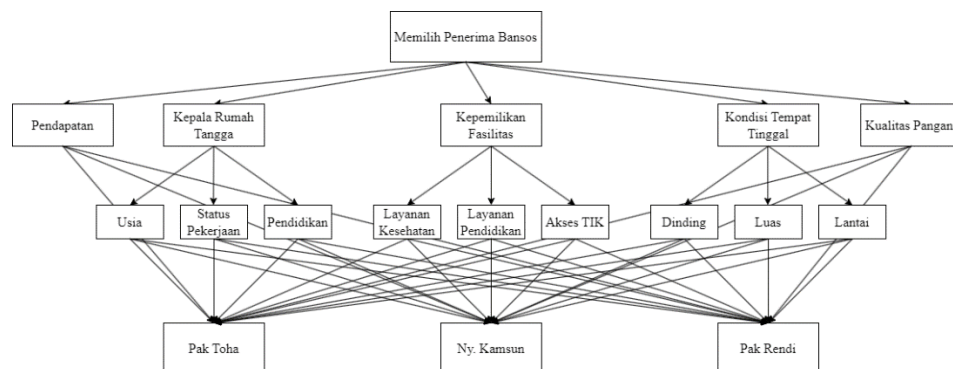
Memilih Penerima Bansos

Pendapatan

Kepala Rumah Tangga

Kepemilikan Fasilitas

Kondisi Tempat Tinggal

Kualitas Pangan

Usia

Status Pekerjaan

Pendidikan

Layanan Kesehatan

Layanan Pendidikan

Akses TIK

Dinding

Luas

Lantai

Pak Toha

Ny. Kamsun

Pak Rendi